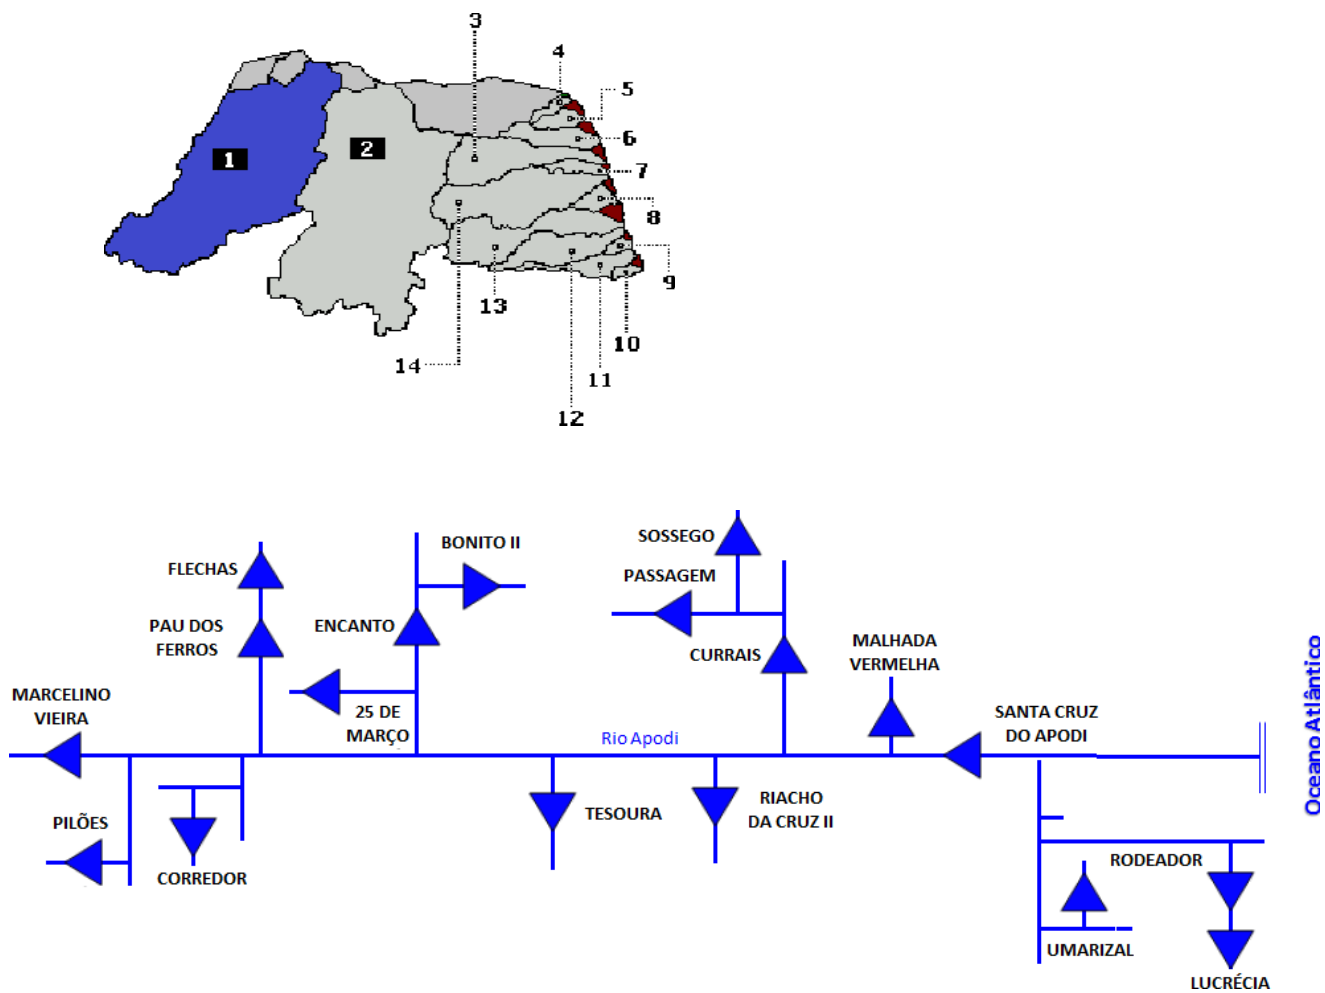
3
4
5
6
7
8
9
10
11
12
13
14
1
2

BONITO II
SOSSEGO
FLECHAS
PASSAGEM
PAU DOS FERROS
ENCANTO
CURRAIS
MALHADA VERMELHA
MARCELINO VIEIRA
25 DE MARÇO
SANTA CRUZ DO APODI
Rio Apodi
Oceano Atlântico
RIACHO DA CRUZ II
TESOURA
PILÕES
CORREDOR
RODEADOR
UMARIZAL
LUCRÉCIA